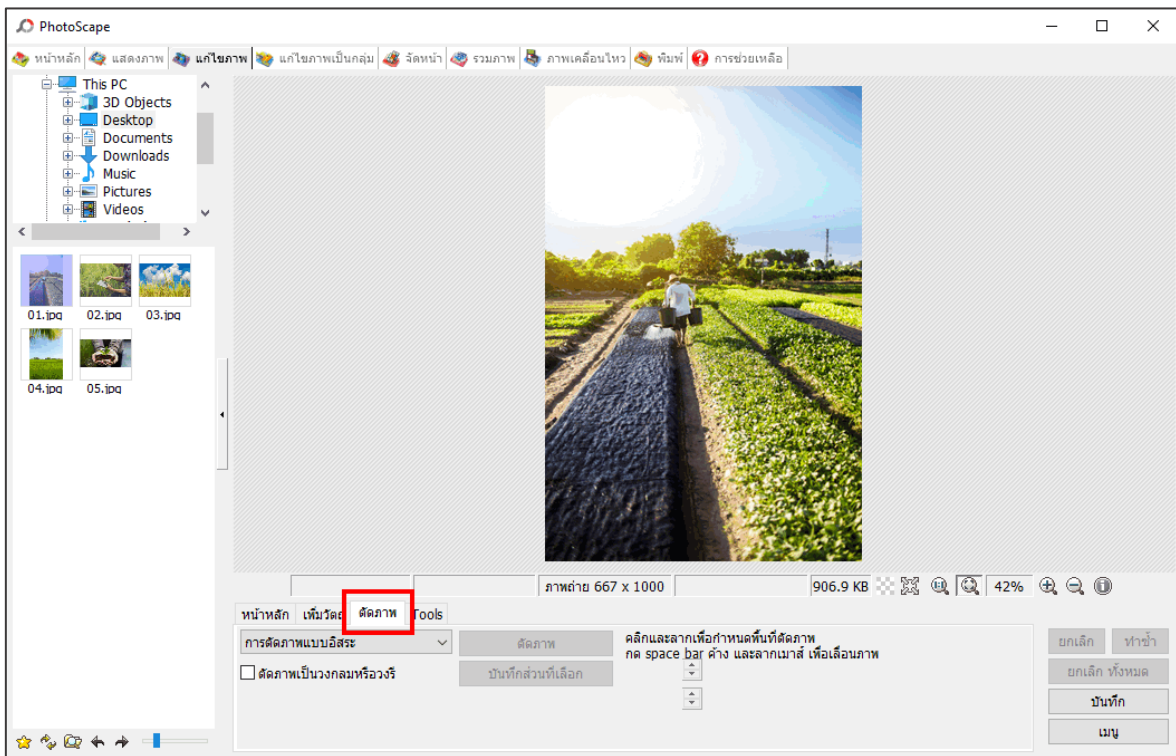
PhotoScape

หน้าหลัก | แสดงภาพ | แก้ไขภาพ | แก้ไขภาพเป็นกลุ่ม | จัดหน้า | รวมภาพ | ภาพเคลื่อนไหว | พิมพ์ | การช่วยเหลือ

This PC
3D Objects
Desktop
Documents
Downloads
Music
Pictures
Videos

01.jpg
02.jpg
03.jpg
04.jpg
05.jpg

ภาพถ่าย 667 x 1000
906.9 KB
42%

หน้าหลัก | เพิ่มวัตถุ | ตัดภาพ | Tools

การตัดภาพแบบอิสระ
ตัดภาพ
บันทึกส่วนที่เลือก
ตัดภาพเป็นวงกลมหรือวงรี

คลิกและลากเพื่อกำหนดพื้นที่ตัดภาพ
กด space bar ค้าง และลากเมาส์ เพื่อเลื่อนภาพ

ยกเลิก
ทำซ้ำ
ยกเลิก ทั้งหมด
บันทึก
เมนู